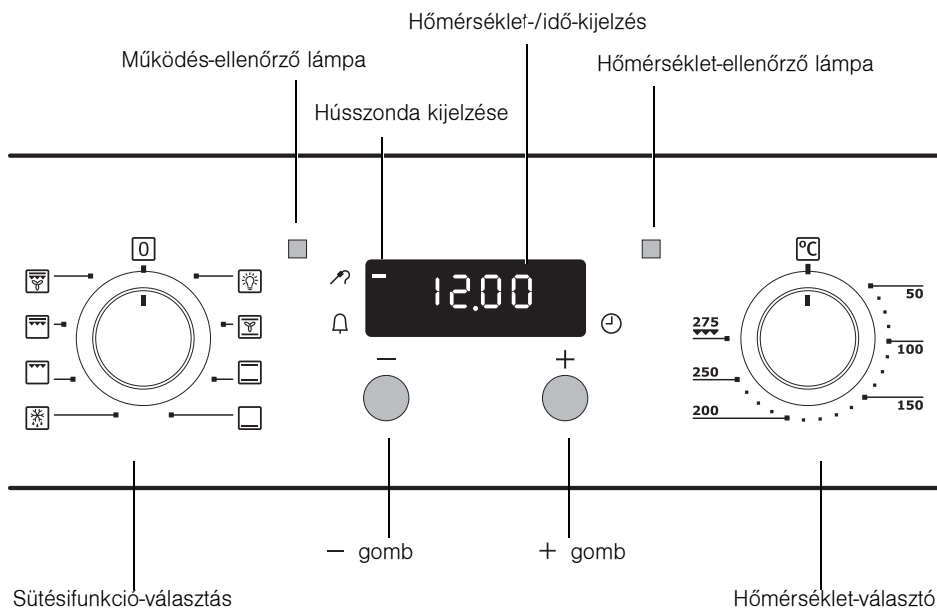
Hőmérséklet-/idő-kijelzés

Működés-ellenőrző lámpa

Hőmérséklet-ellenőrző lámpa

Hússzonda kijelzése

0

12.00

°C

50

275

100

250

150

200

–

+

– gomb

+ gomb

Sütésifunkció-választás

Hőmérséklet-választó